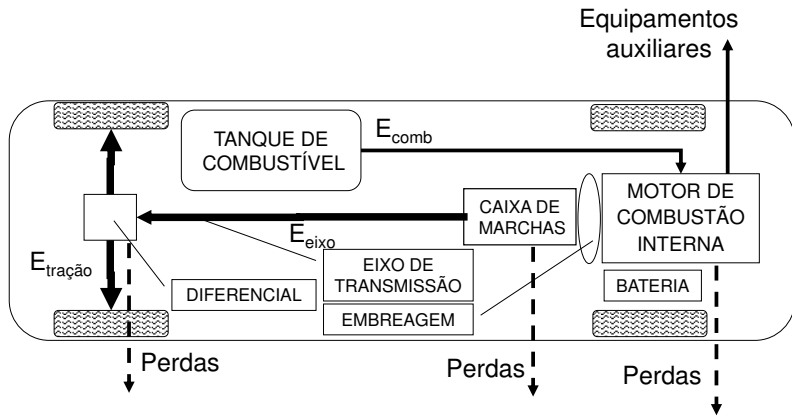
Equipamentos auxiliares

TANQUE DE COMBUSTÍVEL

$E_{comb}$

MOTOR DE COMBUSTÃO INTERNA

CAIXA DE MARCHAS

$E_{eixo}$

$E_{tração}$

EIXO DE TRANSMISSÃO

DIFERENCIAL

BATERIA

EMBREAGEM

Perdas

Perdas

Perdas